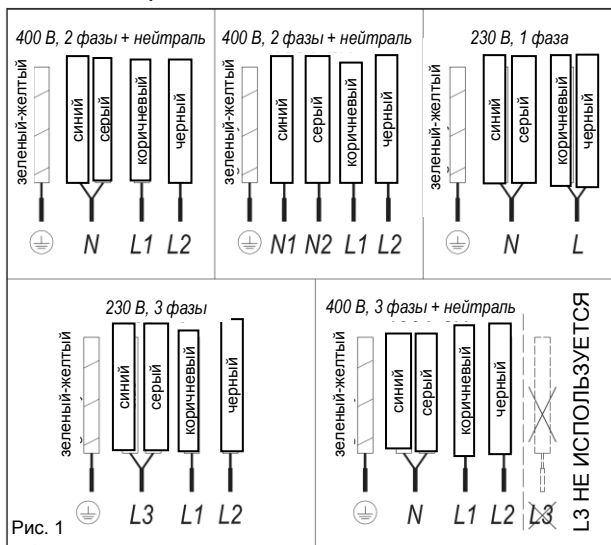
400 В, 2 фазы + нейтраль

зеленый-желтый
синий
серый
коричневый
черный

N L1 L2

400 В, 2 фазы + нейтраль

зеленый-желтый
синий
серый
коричневый
черный

N1 N2 L1 L2

230 В, 1 фаза

зеленый-желтый
синий
серый
коричневый
черный

N L

230 В, 3 фазы

зеленый-желтый
синий
серый
коричневый
черный

L3 L1 L2

400 В, 3 фазы + нейтраль

зеленый-желтый
синий
серый
коричневый
черный

N L1 L2 L3

L3 НЕ ИСПОЛЬЗУЕТСЯ

Рис. 1